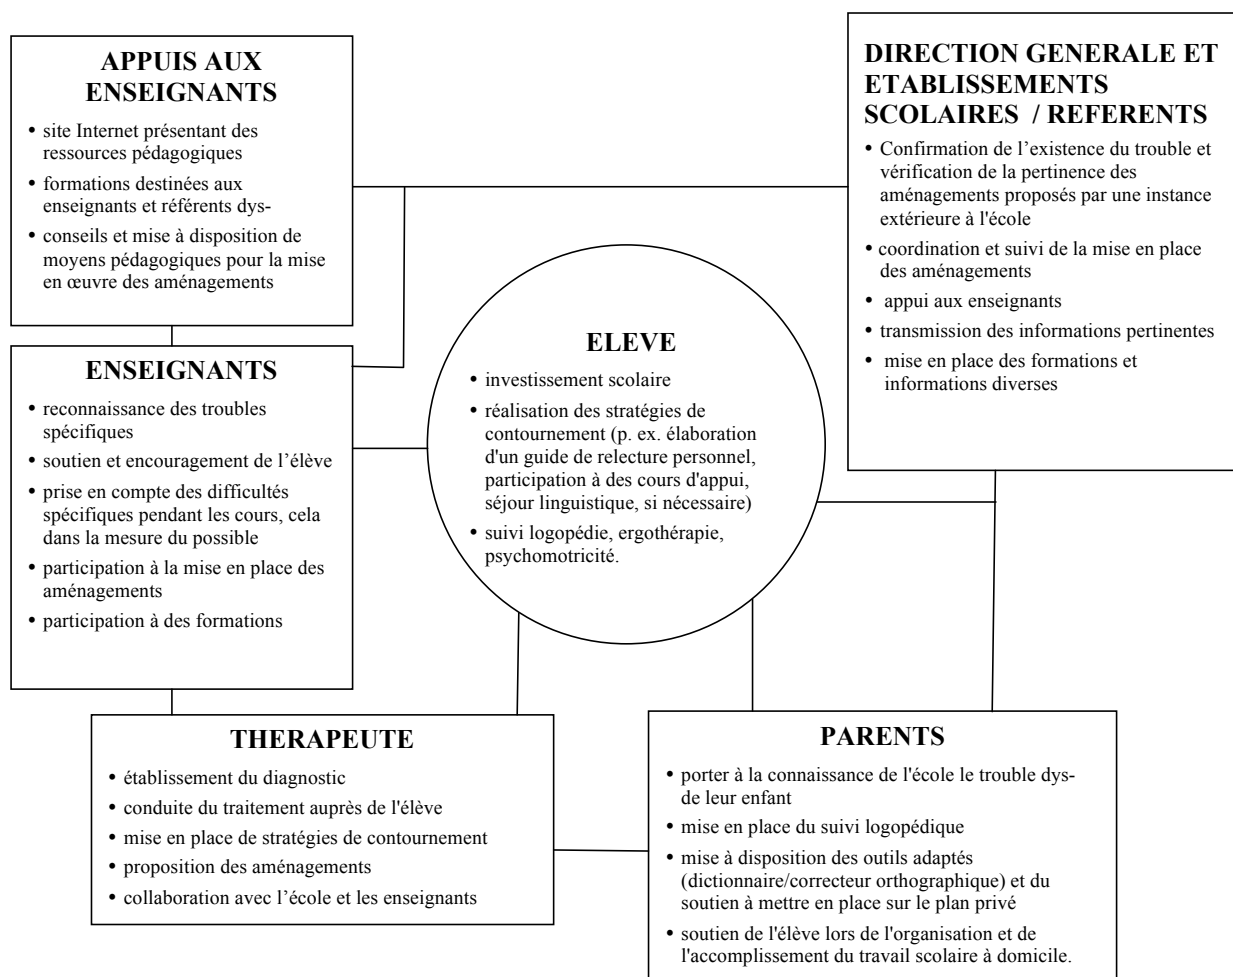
APPUIS AUX ENSEIGNANTS

• site Internet présentant des ressources pédagogiques
• formations destinées aux enseignants et référents dys-
• conseils et mise à disposition de moyens pédagogiques pour la mise en œuvre des aménagements

DIRECTION GENERALE ET ETABLISSEMENTS SCOLAIRES / REFERENTS

• Confirmation de l'existence du trouble et vérification de la pertinence des aménagements proposés par une instance extérieure à l'école
• coordination et suivi de la mise en place des aménagements
• appui aux enseignants
• transmission des informations pertinentes
• mise en place des formations et informations diverses

ENSEIGNANTS

• reconnaissance des troubles spécifiques
• soutien et encouragement de l'élève
• prise en compte des difficultés spécifiques pendant les cours, cela dans la mesure du possible
• participation à la mise en place des aménagements
• participation à des formations

ELEVE

• investissement scolaire
• réalisation des stratégies de contournement (p. ex. élaboration d'un guide de relecture personnel, participation à des cours d'appui, séjour linguistique, si nécessaire)
• suivi logopédie, ergothérapie, psychomotricité.

THERAPEUTE

• établissement du diagnostic
• conduite du traitement auprès de l'élève
• mise en place de stratégies de contournement
• proposition des aménagements
• collaboration avec l'école et les enseignants

PARENTS

• porter à la connaissance de l'école le trouble dys- de leur enfant
• mise en place du suivi logopédique
• mise à disposition des outils adaptés (dictionnaire/correcteur orthographique) et du soutien à mettre en place sur le plan privé
• soutien de l'élève lors de l'organisation et de l'accomplissement du travail scolaire à domicile.